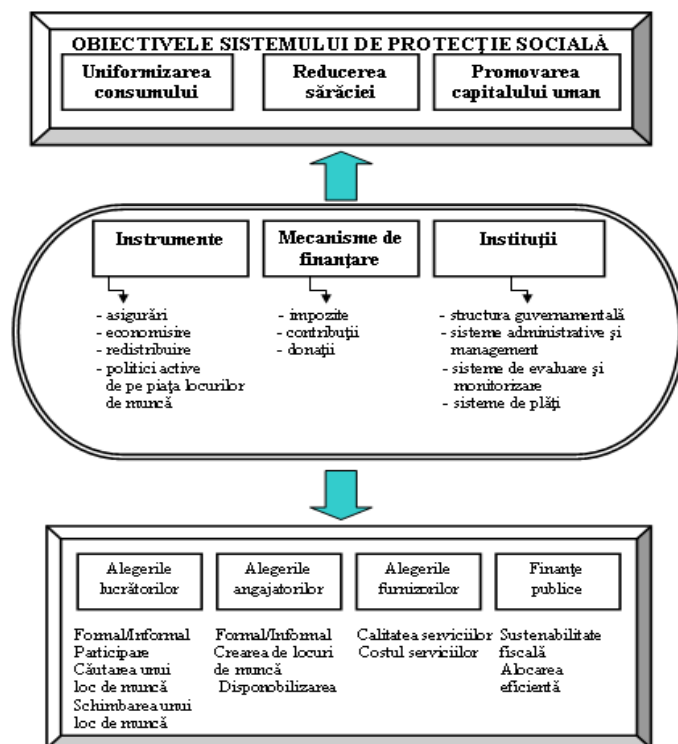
OBIECTIVELE SISTEMULUI DE PROTECŢIE SOCIALĂ

Uniformizarea consumului

Reducerea sărăciei

Promovarea capitalului uman

Instrumente

Mecanisme de finanţare

Instituţii

- asigurări
- economisire
- redistribuire
- politici active de pe piaţa locurilor de muncă

- impozite
- contribuţii
- donaţii

- structura guvernamentală
- sisteme administrative şi management
- sisteme de evaluare şi monitorizare
- sisteme de plăţi

Alegerile lucrătorilor

Alegerile angajatorilor

Alegerile furnizorilor

Finanţe publice

Formal/Informal
Participare
Căutarea unui loc de muncă
Schimbarea unui loc de muncă

Formal/Informal
Crearea de locuri de muncă
Disponobilizarea

Calitatea serviciilor
Costul serviciilor

Sustenabilitate fiscală
Alocarea eficientă